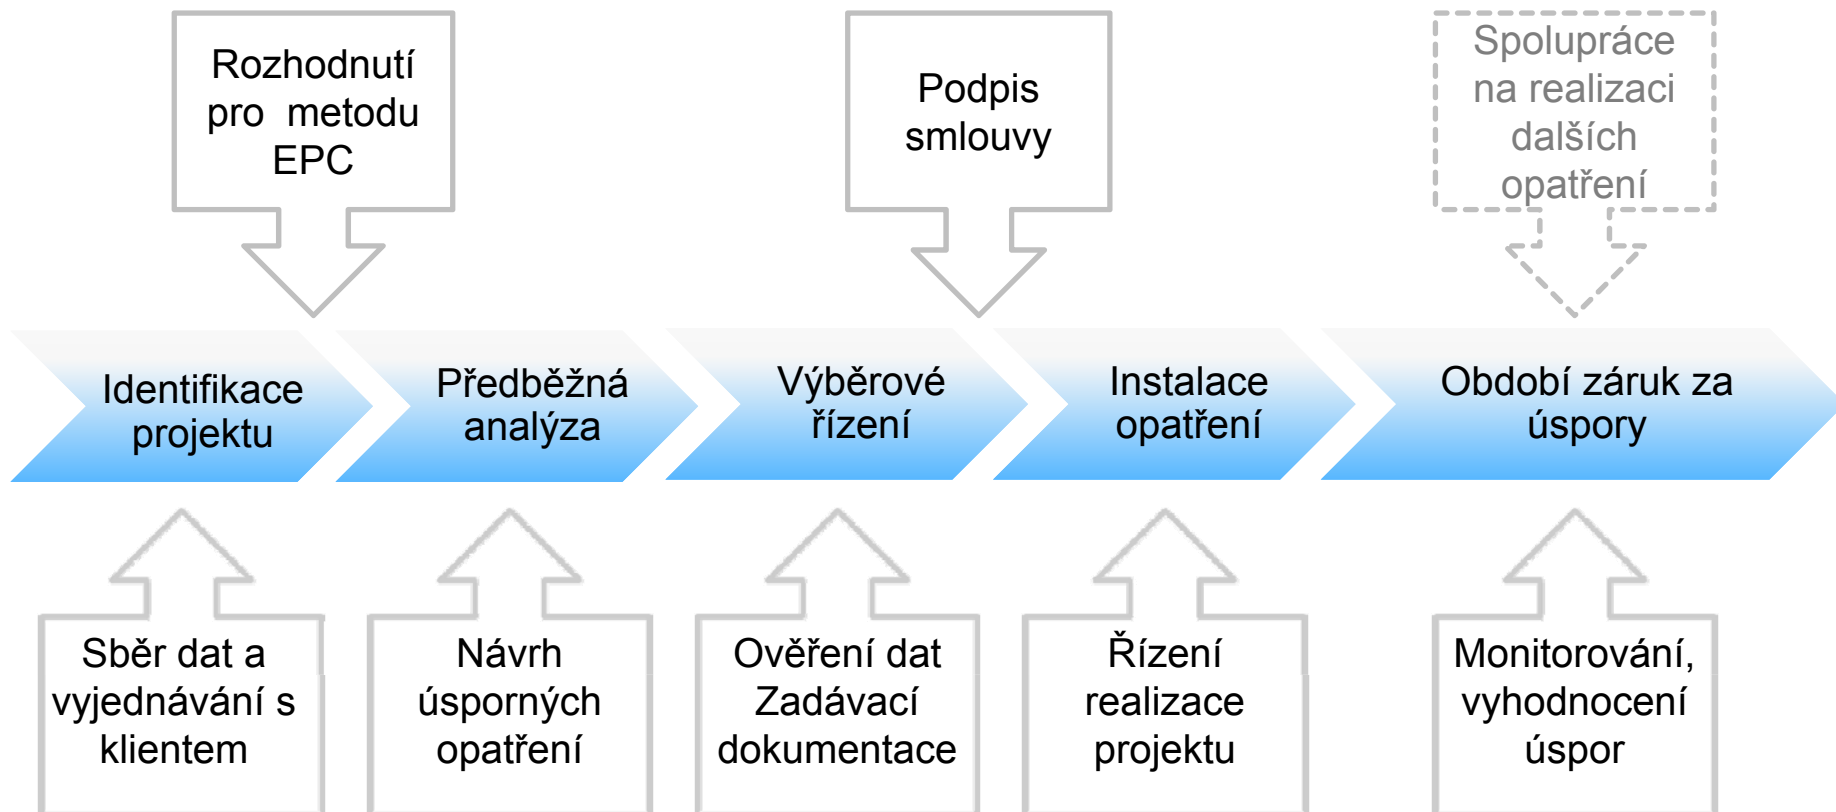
Rozhodnutí pro metodu EPC

Podpis smlouvy

Spolupráce na realizaci dalších opatření

Identifikace projektu

Předběžná analýza

Výběrové řízení

Instalace opatření

Období záruk za úspory

Sběr dat a vyjednávání s klientem

Návrh úsporných opatření

Ověření dat Zadávací dokumentace

Řízení realizace projektu

Monitorování, vyhodnocení úspor